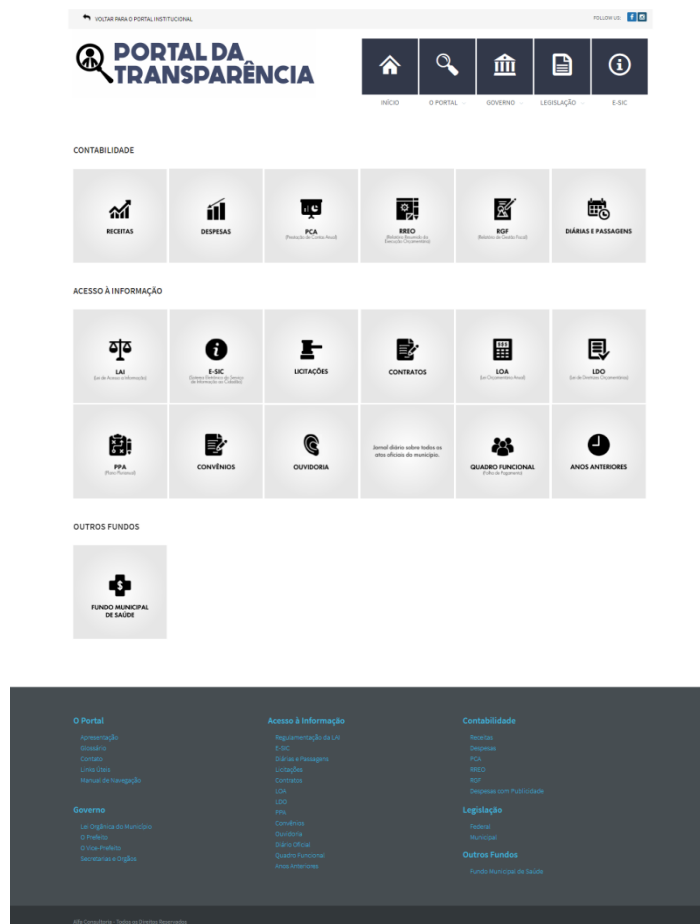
VOLTAR PARA O PORTAL INSTITUCIONAL

FOLLOW US:

PORTAL DA TRANSPARÊNCIA

INÍCIO
O PORTAL
GOVERNO
LEGISLAÇÃO
E-SIC

CONTABILIDADE

RECEITAS
DESPESAS
PCA
(Prestação de Contas Anual)
RREO
(Relatório Resumido da Execução Orçamentária)
RGF
(Relatório de Gestão Fiscal)
DIÁRIAS E PASSAGENS

ACESSO À INFORMAÇÃO

LAI
(Lei de Acesso à Informação)
E-SIC
(Sistema Eletrônico do Serviço de Informação ao Cidadão)
LICITAÇÕES
CONTRATOS
LOA
(Lei Orçamentária Anual)
LDO
(Lei de Diretrizes Orçamentárias)
PPA
(Plano Plurianual)
CONVÊNIOS
OUVIDORIA
Jornal diário sobre todos os atos oficiais do município.
QUADRO FUNCIONAL
(Folha de Pagamento)
ANOS ANTERIORES

OUTROS FUNDOS

FUNDO MUNICIPAL DE SAÚDE

O Portal
Apresentação
Glossário
Contato
Links Úteis
Manual de Navegação

Governo
Lei Orgânica do Município
O Prefeito
O Vice-Prefeito
Secretarias e Órgãos

Acesso à Informação
Regulamentação da LAI
E-SIC
Diárias e Passagens
Licitações
Contratos
LOA
LDO
PPA
Convênios
Ouvidoria
Diário Oficial
Quadro Funcional
Anos Anteriores

Contabilidade
Receitas
Despesas
PCA
RREO
RGF
Despesas com Publicidade

Legislação
Federal
Municipal

Outros Fundos
Fundo Municipal de Saúde

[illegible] Consultoria - Todos os Direitos Reservados